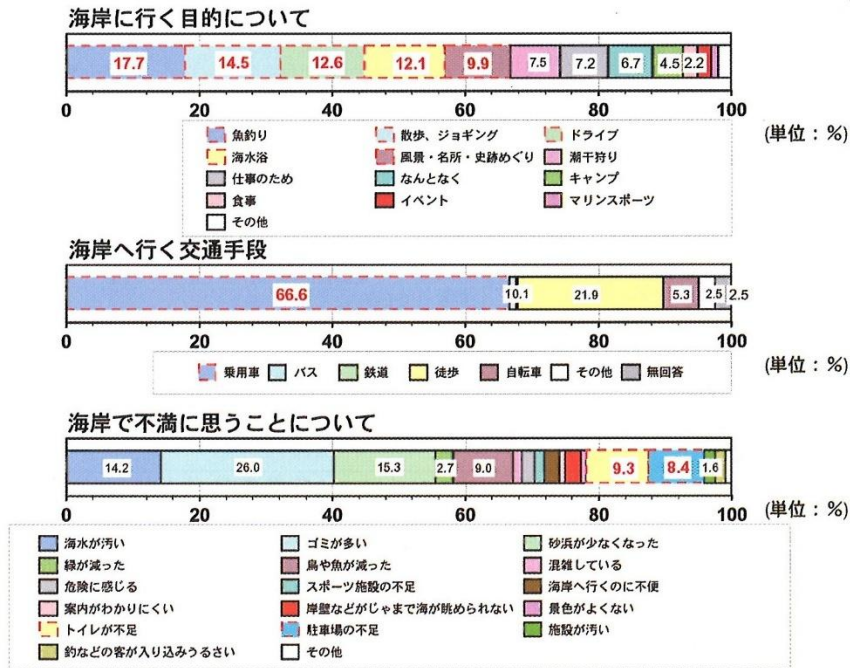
海岸に行く目的について

| 17.7 | 14.5 | 12.6 | 12.1 | 9.9 | 7.5 | 7.2 | 6.7 | 4.5 | 2.2 |
|---|---|---|---|---|---|---|---|---|---|

0 20 40 60 80 100

(単位：%)

魚釣り
散歩、ジョギング
ドライブ
海水浴
風景・名所・史跡めぐり
潮干狩り
仕事のため
なんとなく
キャンプ
食事
イベント
マリンスポーツ
その他

海岸へ行く交通手段

| 66.6 | 1 | 0.1 | 21.9 | 5.3 | 2.5 | 2.5 |
|---|---|---|---|---|---|---|

0 20 40 60 80 100

(単位：%)

乗用車
バス
鉄道
徒歩
自転車
その他
無回答

海岸で不満に思うことについて

| 14.2 | 26.0 | 15.3 | 2.7 | 9.0 | 9.3 | 8.4 | 1.6 |
|---|---|---|---|---|---|---|---|

0 20 40 60 80 100

(単位：%)

海水が汚い
ゴミが多い
砂浜が少なくなった
緑が減った
鳥や魚が減った
混雑している
危険に感じる
スポーツ施設の不足
海岸へ行くのに不便
案内がわかりにくい
岸壁などがじゃまで海が眺められない
景色がよくない
トイレが不足
駐車場の不足
施設が汚い
釣などの客が入り込みうるさい
その他